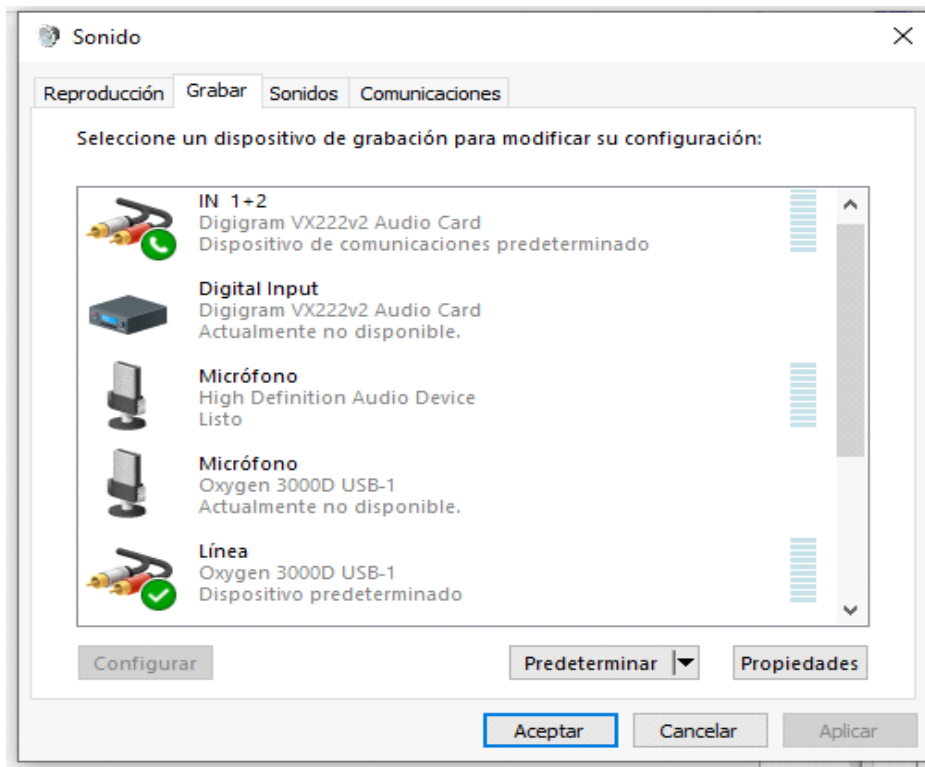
Sonido

Reproducción Grabar Sonidos Comunicaciones

Seleccione un dispositivo de grabación para modificar su configuración:

IN 1+2
Digigram VX222v2 Audio Card
Dispositivo de comunicaciones predeterminado

Digital Input
Digigram VX222v2 Audio Card
Actualmente no disponible.

Micrófono
High Definition Audio Device
Listo

Micrófono
Oxygen 3000D USB-1
Actualmente no disponible.

Línea
Oxygen 3000D USB-1
Dispositivo predeterminado

Configurar Predeterminar Propiedades

Aceptar Cancelar Aplicar